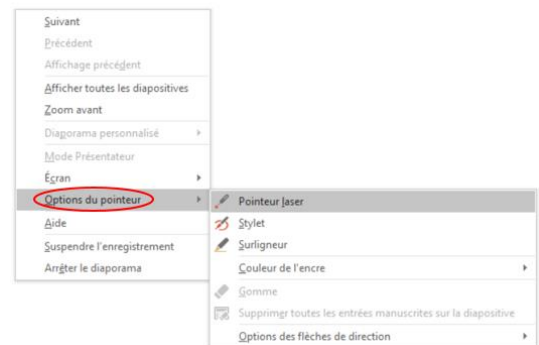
Suivant
Précédent
Affichage précédent
Afficher toutes les diapositives
Zoom avant
Diaporama personnalisé
Mode Présentateur
Écran
Options du pointeur
Aide
Suspendre l'enregistrement
Arrêter le diaporama

Pointeur laser
Stylet
Surligneur
Couleur de l'encre
Gomme
Supprimer toutes les entrées manuscrites sur la diapositive
Options des flèches de direction